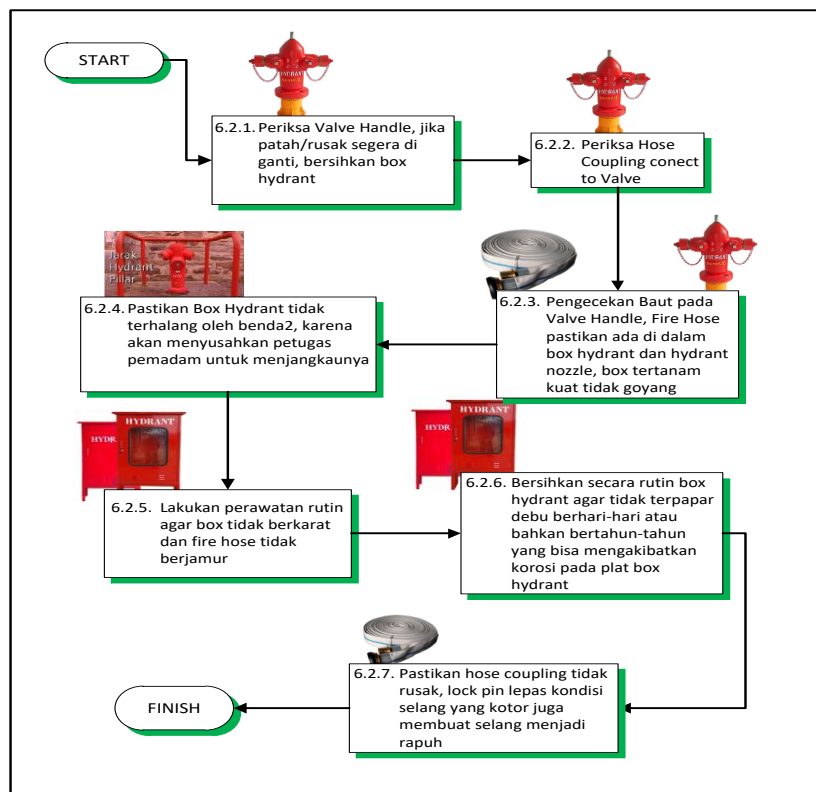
START

6.2.1. Periksa Valve Handle, jika patah/rusak segera di ganti, bersihkan box hydrant

6.2.2. Periksa Hose Coupling conect to Valve

Jarak Hydrant Pilar

6.2.4. Pastikan Box Hydrant tidak terhalang oleh benda2, karena akan menyusahkan petugas pemadam untuk menjangkaunya

6.2.3. Pengecekan Baut pada Valve Handle, Fire Hose pastikan ada di dalam box hydrant dan hydrant nozzle, box tertanam kuat tidak goyang

HYDRANT

HYDR

6.2.5. Lakukan perawatan rutin agar box tidak berkarat dan fire hose tidak berjamur

HYDRANT

HYDR

6.2.6. Bersihkan secara rutin box hydrant agar tidak terpapar debu berhari-hari atau bahkan bertahun-tahun yang bisa mengakibatkan korosi pada plat box hydrant

6.2.7. Pastikan hose coupling tidak rusak, lock pin lepas kondisi selang yang kotor juga membuat selang menjadi rapuh

FINISH